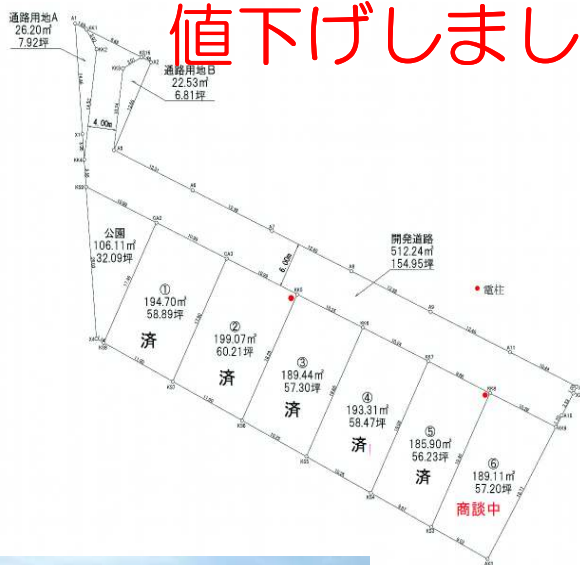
値下げしまし

通路用地A
26.20㎡
7.92坪

通路用地B
22.53㎡
6.81坪

4.00m

公園
106.11㎡
32.09坪

開発道路
512.24㎡
154.95坪

6.00m

電柱

①
194.70㎡
58.89坪
済

②
199.07㎡
60.21坪
済

③
189.44㎡
57.30坪
済

④
193.31㎡
58.47坪
済

⑤
185.90㎡
56.23坪
済

⑥
189.11㎡
57.20坪
商談中